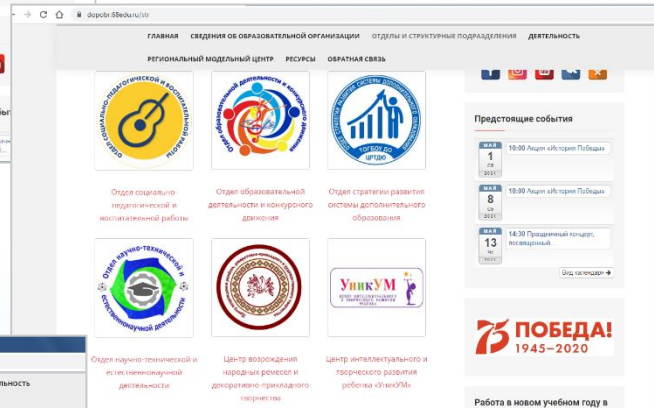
dopobr.68edu.ru/str

ГЛАВНАЯ СВЕДЕНИЯ ОБ ОБРАЗОВАТЕЛЬНОЙ ОРГАНИЗАЦИИ ОТДЕЛЫ И СТРУКТУРНЫЕ ПОДРАЗДЕЛЕНИЯ ДЕЯТЕЛЬНОСТЬ

РЕГИОНАЛЬНЫЙ МОДЕЛЬНЫЙ ЦЕНТР РЕСУРСЫ ОБРАТНАЯ СВЯЗЬ

Отдел социально-педагогической и воспитательной работы

Отдел социально-педагогической и воспитательной работы

Отдел образовательной деятельности и конкурсного движения

Отдел образовательной деятельности и конкурсного движения

ТОГБОУ ДО ЦРТДЮ

Отдел стратегии развития системы дополнительного образования

Отдел научно-технической и естественнонаучной деятельности

Отдел научно-технической и естественнонаучной деятельности

Центр возрождения народных ремесел и декоративно прикладного творчества

УникУМ

Центр интеллектуального и творческого развития ребенка «УникУМ»

Предстоящие события

МАЙ 1 СБ 2021 10:00 Акция «История Победы»

МАЙ 8 СБ 2021 10:00 Акция «История Победы»

МАЙ 13 ЧТ 2021 14:30 Праздничный концерт, посвященный...

Вид календаря

75 ПОБЕДА! 1945–2020

Работа в новом учебном году в

ельность